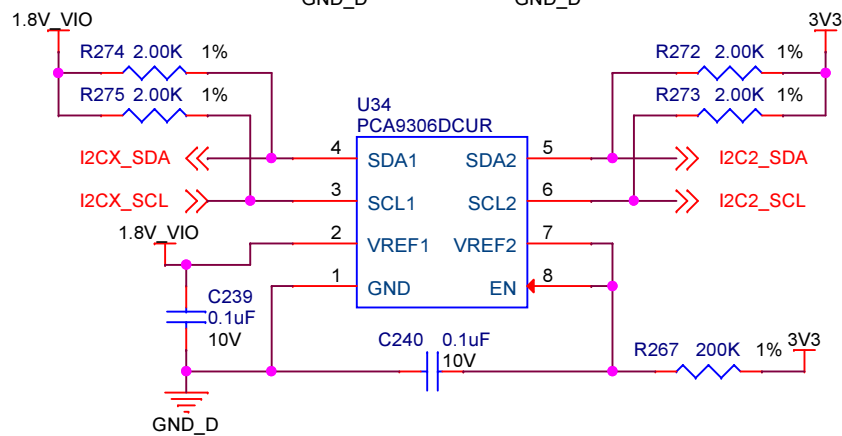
GND_D
GND_D
1.8V_VIO
3V3
R274 2.00K 1%
R272 2.00K 1%
R275 2.00K 1%
R273 2.00K 1%
U34
PCA9306DCUR
I2CX_SDA
4
SDA1
SDA2
5
I2C2_SDA
I2CX_SCL
3
SCL1
SCL2
6
I2C2_SCL
1.8V_VIO
2
VREF1
VREF2
7
8
1
GND
EN
C239
0.1uF
10V
C240 0.1uF
10V
R267 200K 1%
3V3
GND_D